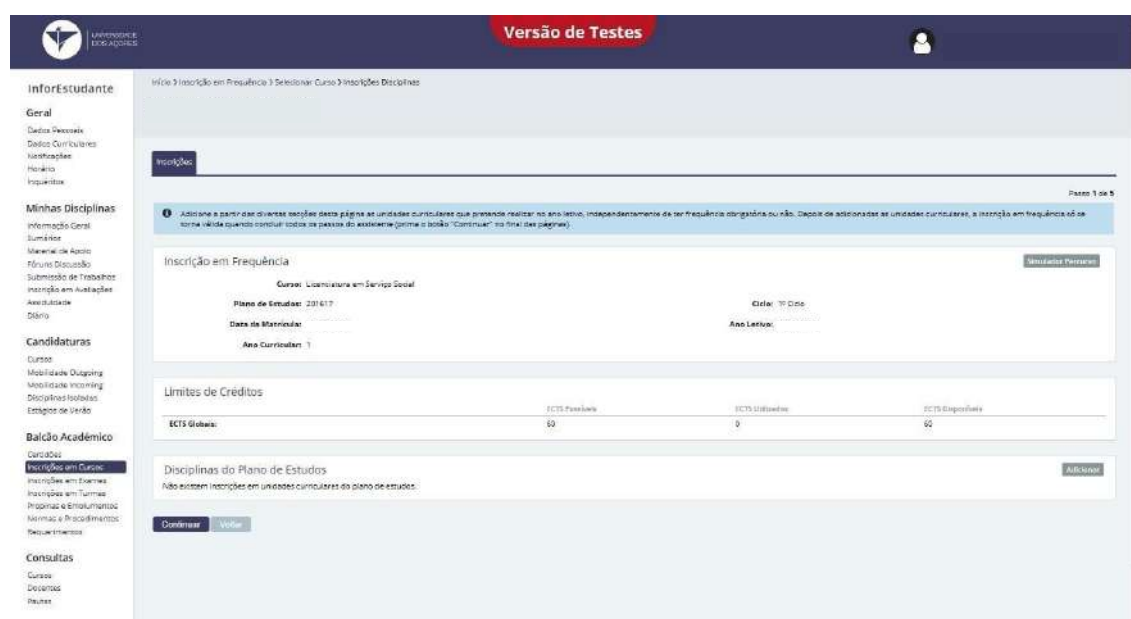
UNIVERSIDADE DOS AÇORES

Versão de Testes

InforEstudante

Geral
Dados Pessoais
Dados Curriculares
Notificações
Horário
Inquéritos

Minhas Disciplinas
Informação Geral
Sumários
Material de Apoio
Fóruns Discussão
Submissão de Trabalhos
Inscrição em Avaliações
Assiduidade
Diário

Candidaturas
Cursos
Mobilidade Outgoing
Mobilidade Incoming
Disciplinas Isoladas
Estágios de Verão

Balcão Académico
Certidões
Inscrições em Cursos
Inscrições em Exames
Inscrições em Turmas
Propinas e Emolumentos
Normas e Procedimentos
Requerimentos

Consultas
Cursos
Docentes
Pautas

Início > Inscrição em Frequência > Selecionar Curso > Inscrições Disciplinas

Inscrições

Passo 1 de 5

Adicione a partir das diversas secções desta página as unidades curriculares que pretende realizar no ano letivo, independentemente de ter frequência obrigatória ou não. Depois de adicionadas as unidades curriculares, a inscrição em frequência só se torna válida quando concluir todos os passos do assistente (prima o botão "Continuar" no final das páginas).

Inscrição em Frequência

Simulador Percurso

Curso: Licenciatura em Serviço Social
Plano de Estudos: 201617
Ciclo: 1º Ciclo
Data de Matrícula:
Ano Letivo:
Ano Curricular: 1

Limites de Créditos

| | ECTS Possíveis | ECTS Utilizados | ECTS Disponíveis |
|---|---|---|---|
| ECTS Globais: | 60 | 0 | 60 |

Disciplinas do Plano de Estudos

Adicionar

Não existem inscrições em unidades curriculares do plano de estudos.

Continuar Voltar